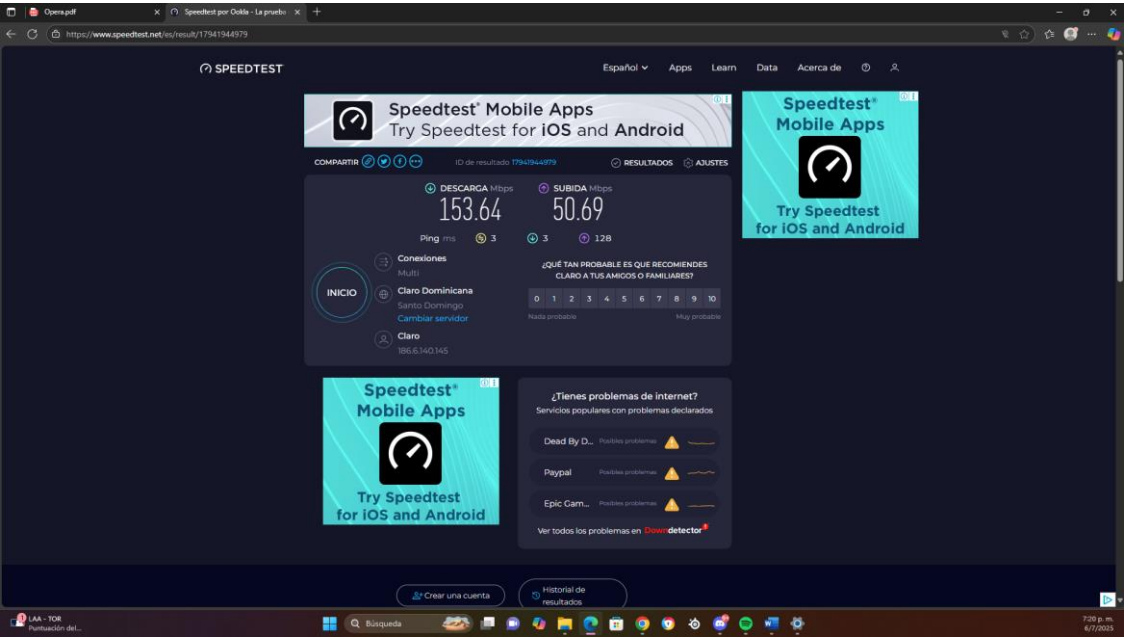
Opera.pdf
Speedtest por Ookla - La prueba
https://www.speedtest.net/es/result/17941944979

SPEEDTEST
Español Apps Learn Data Acerca de

Speedtest® Mobile Apps
Try Speedtest for iOS and Android

COMPARTIR
ID de resultado 17941944979
RESULTADOS AJUSTES

DESCARGA Mbps
153.64
SUBIDA Mbps
50.69

Ping ms 3 3 128

Conexiones
Multi

INICIO

Claro Dominicana
Santo Domingo
Cambiar servidor

Claro
186.6.140.145

¿QUÉ TAN PROBABLE ES QUE RECOMIENDES CLARO A TUS AMIGOS O FAMILIARES?

| 0 | 1 | 2 | 3 | 4 | 5 | 6 | 7 | 8 | 9 | 10 |
|---|---|---|---|---|---|---|---|---|---|---|

Nada probable
Muy probable

Speedtest® Mobile Apps
Try Speedtest for iOS and Android

Speedtest® Mobile Apps
Try Speedtest for iOS and Android

¿Tienes problemas de internet?
Servicios populares con problemas declarados

Dead By D... Posibles problemas
Paypal Posibles problemas
Epic Gam... Posibles problemas

Ver todos los problemas en Downdetector

Crear una cuenta
Historial de resultados

LAA - TOR
Puntuación del...
Búsqueda
7:20 p. m.
6/7/2025